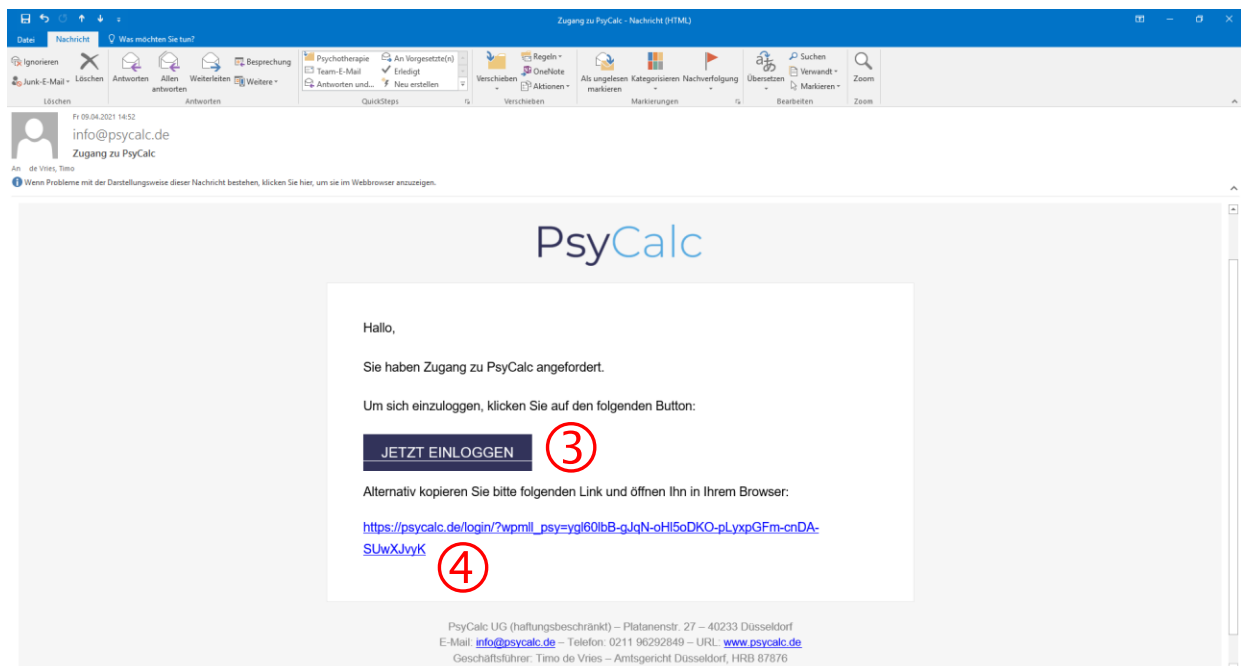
Zugang zu PsyCalc - Nachricht (HTML)

Datei Nachricht Was möchten Sie tun?

Ignorieren
Junk-E-Mail
Löschen
Löschen

Antworten Allen antworten Weiterleiten Besprechung Weitere
Antworten

Psychotherapie
Team-E-Mail
Antworten und...
An Vorgesetzte(n)
Erledigt
Neu erstellen
QuickSteps

Verschieben Regeln OneNote Aktionen
Verschieben

Als ungelesen markieren Kategorisieren Nachverfolgung
Markierungen

Übersetzen Suchen Verwandt Markieren
Bearbeiten

Zoom
Zoom

Fr 09.04.2021 14:52
info@psycalc.de
Zugang zu PsyCalc
An de Vries, Timo
Wenn Probleme mit der Darstellungsweise dieser Nachricht bestehen, klicken Sie hier, um sie im Webbrowser anzuzeigen.

PsyCalc

Hallo,

Sie haben Zugang zu PsyCalc angefordert.

Um sich einzuloggen, klicken Sie auf den folgenden Button:

JETZT EINLOGGEN ③

Alternativ kopieren Sie bitte folgenden Link und öffnen Ihn in Ihrem Browser:

https://psycalc.de/login/?wpmll_psy=ygl60lbB-gJqN-oHl5oDKO-pLyxpGFm-cnDA-SUwXJvyK ④

PsyCalc UG (haftungsbeschränkt) – Platanenstr. 27 – 40233 Düsseldorf
E-Mail: info@psycalc.de – Telefon: 0211 96292849 – URL: www.psycalc.de
Geschäftsführer: Timo de Vries – Amtsgericht Düsseldorf, HRB 87876